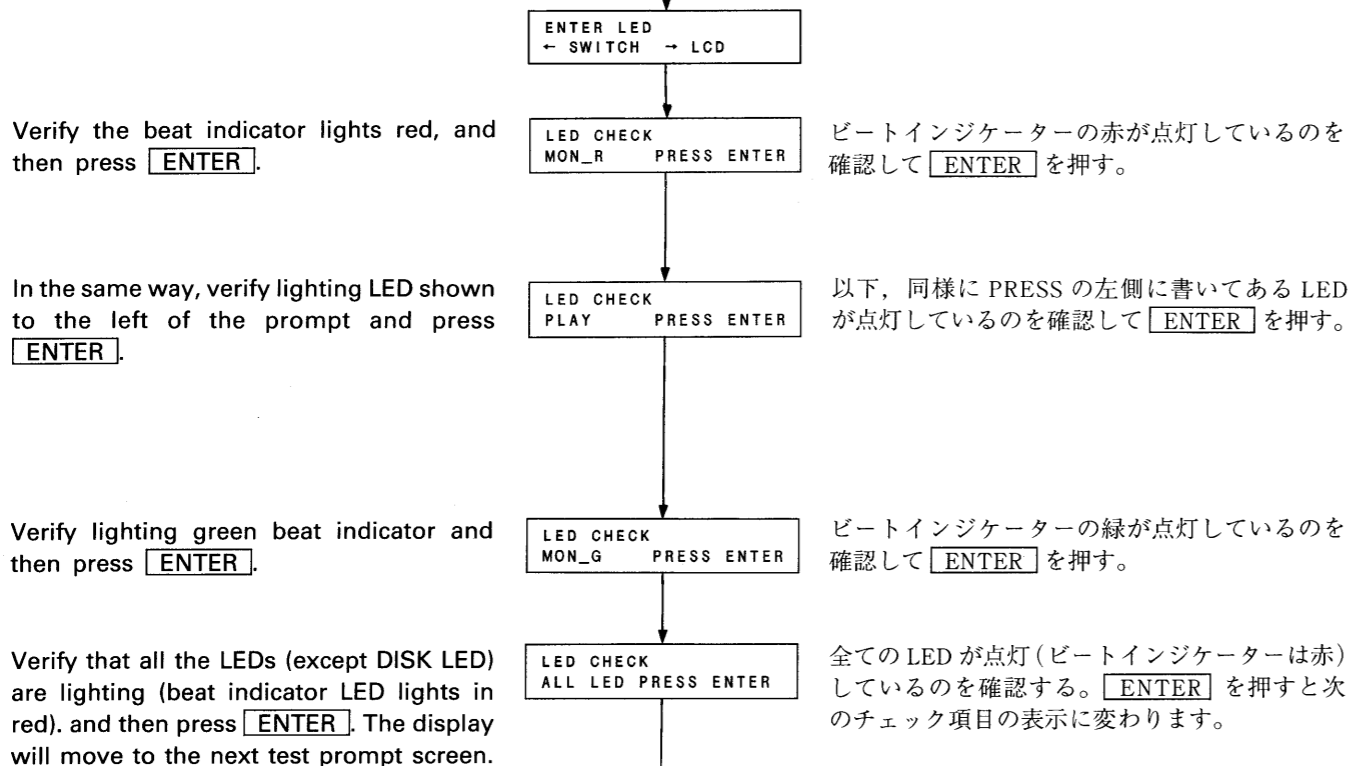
ENTER LED
← SWITCH → LCD

Verify the beat indicator lights red, and then press ENTER.

LED CHECK
MON_R PRESS ENTER

ビートインジケーターの赤が点灯しているのを確認して ENTER を押す。

In the same way, verify lighting LED shown to the left of the prompt and press ENTER.

LED CHECK
PLAY PRESS ENTER

以下，同様に PRESS の左側に書いてある LED が点灯しているのを確認して ENTER を押す。

Verify lighting green beat indicator and then press ENTER.

LED CHECK
MON_G PRESS ENTER

ビートインジケーターの緑が点灯しているのを確認して ENTER を押す。

Verify that all the LEDs (except DISK LED) are lighting (beat indicator LED lights in red). and then press ENTER. The display will move to the next test prompt screen.

LED CHECK
ALL LED PRESS ENTER

全ての LED が点灯（ビートインジケーターは赤）しているのを確認する。ENTER を押すと次のチェック項目の表示に変わります。